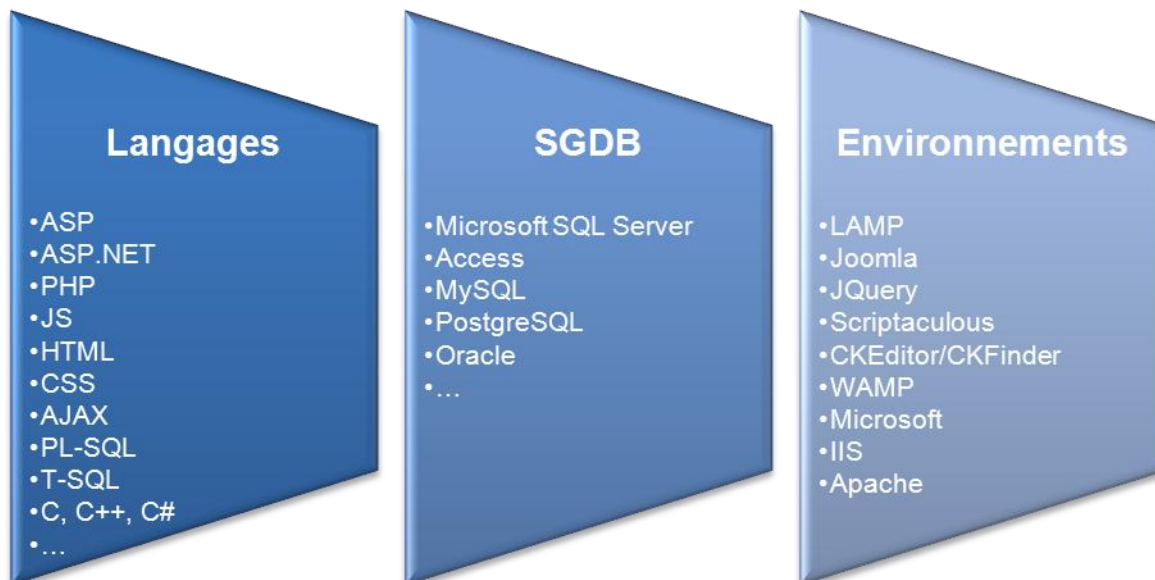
Langages

•ASP
•ASP.NET
•PHP
•JS
•HTML
•CSS
•AJAX
•PL-SQL
•T-SQL
•C, C++, C#
•…

SGDB

•Microsoft SQL Server
•Access
•MySQL
•PostgreSQL
•Oracle
•…

Environnements

•LAMP
•Joomla
•JQuery
•Scriptaculous
•CKEditor/CKFinder
•WAMP
•Microsoft
•IIS
•Apache